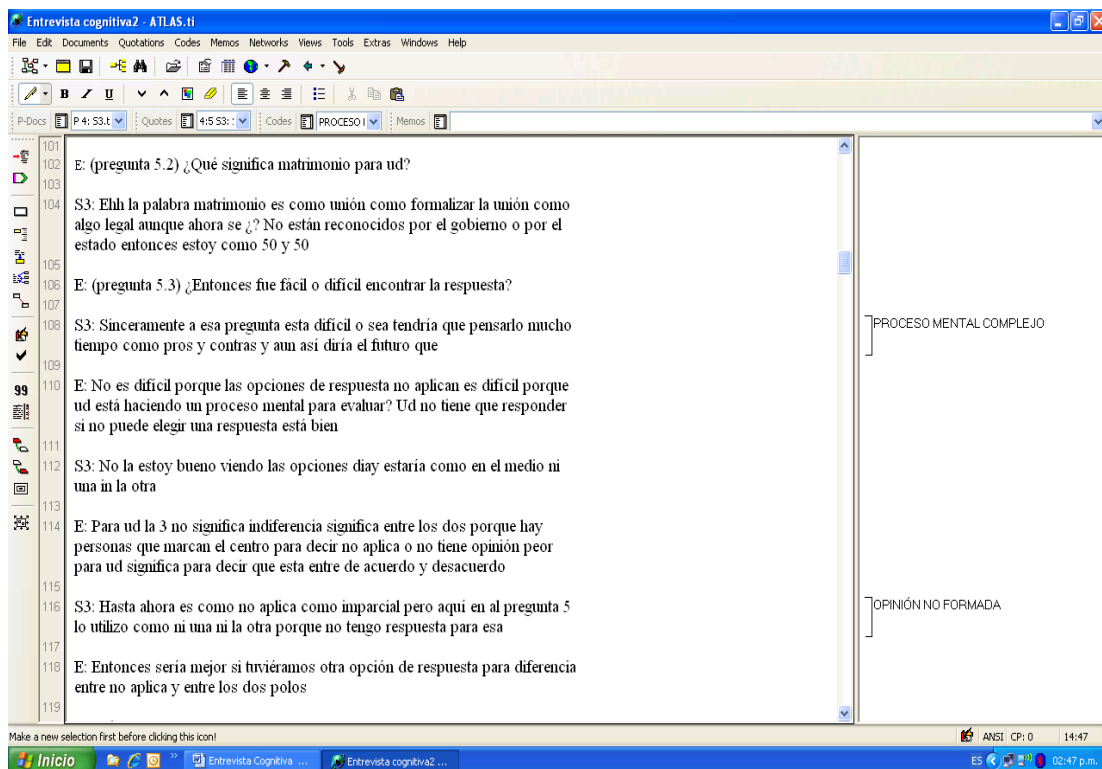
Entrevista cognitiva2 - ATLAS.ti

File Edit Documents Quotations Codes Memos Networks Views Tools Extras Windows Help

P-Docs P 4: S3.t Quotes 4:5 S3: Codes PROCESO I Memos

101
102 E: (pregunta 5.2) ¿Qué significa matrimonio para ud?
103
104 S3: Ehh la palabra matrimonio es como unión como formalizar la unión como algo legal aunque ahora se ¿? No están reconocidos por el gobierno o por el estado entonces estoy como 50 y 50
105
106 E: (pregunta 5.3) ¿Entonces fue fácil o difícil encontrar la respuesta?
107
108 S3: Sinceramente a esa pregunta esta difícil o sea tendría que pensarlo mucho tiempo como pros y contras y aun así diría el futuro que
109
110 E: No es difícil porque las opciones de respuesta no aplican es difícil porque ud está haciendo un proceso mental para evaluar? Ud no tiene que responder si no puede elegir una respuesta está bien
111
112 S3: No la estoy bueno viendo las opciones diay estaría como en el medio ni una in la otra
113
114 E: Para ud la 3 no significa indiferencia significa entre los dos porque hay personas que marcan el centro para decir no aplica o no tiene opinión peor para ud significa para decir que esta entre de acuerdo y desacuerdo
115
116 S3: Hasta ahora es como no aplica como imparcial pero aquí en al pregunta 5 lo utilizo como ni una ni la otra porque no tengo respuesta para esa
117
118 E: Entonces sería mejor si tuviéramos otra opción de respuesta para diferencia entre no aplica y entre los dos polos
119

PROCESO MENTAL COMPLEJO

OPINIÓN NO FORMADA

Make a new selection first before clicking this icon!
ANSI CP: 0 14:47

Inicio Entrevista Cognitiva ... Entrevista cognitiva2 ... ES 02:47 p.m.